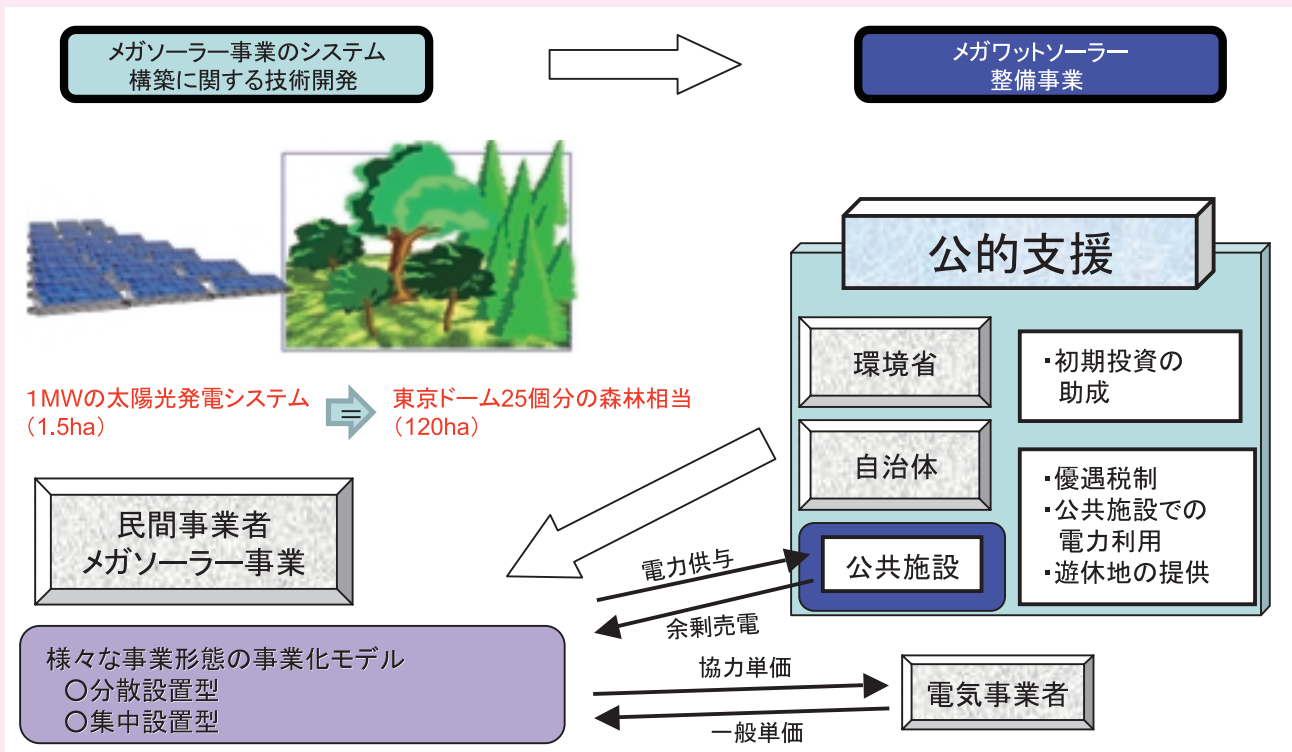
メガソーラー事業のシステム構築に関する技術開発

メガワットソーラー整備事業

公的支援

環境省

・初期投資の助成

自治体

・優遇税制
・公共施設での電力利用
・遊休地の提供

公共施設

1MWの太陽光発電システム（1.5ha）

=

東京ドーム25個分の森林相当（120ha）

民間事業者
メガソーラー事業

電力供与

余剰売電

様々な事業形態の事業化モデル
〇分散設置型
〇集中設置型

協力単価

一般単価

電気事業者